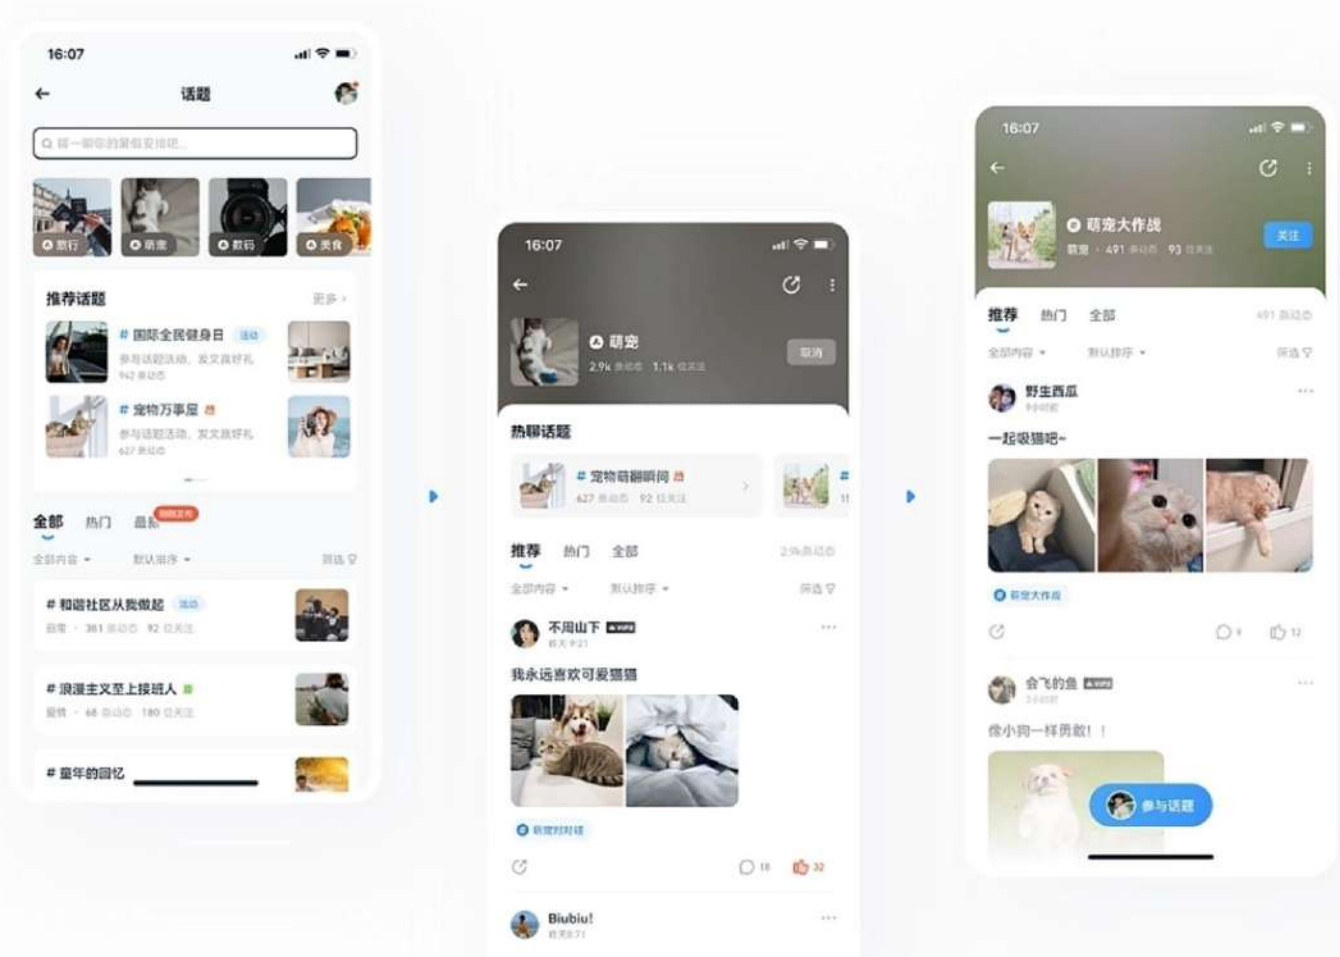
16:07

话题

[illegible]

旅行 萌宠 数码 美食

推荐话题 更多

# 国际全民健身日 活动
参与话题活动，发文赢好礼
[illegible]

# 宠物万事屋
参与话题活动，发文赢好礼
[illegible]

全部 热门 最新

全部内容 默认排序 筛选

# 和谐社区从我做起 活动
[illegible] · 381 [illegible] 92 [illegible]

# 浪漫主义至上接班人
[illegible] · 68 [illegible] 180 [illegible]

# 童年的回忆

16:07

萌宠
2.9k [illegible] 1.1k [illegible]

取消

热聊话题

# 宠物萌翻瞬间
627 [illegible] 92 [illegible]

推荐 热门 全部 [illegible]

全部内容 默认排序 筛选

不周山下
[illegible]

我永远喜欢可爱猫猫

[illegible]

18 32

Biubiu!
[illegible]

16:07

萌宠大作战
萌宠 · 491 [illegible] 93 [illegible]

关注

推荐 热门 全部 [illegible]

全部内容 默认排序 筛选

野生西瓜
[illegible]

一起吸猫吧~

萌宠大作战

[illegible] 12

会飞的鱼
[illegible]

像小狗一样勇敢！！

参与话题